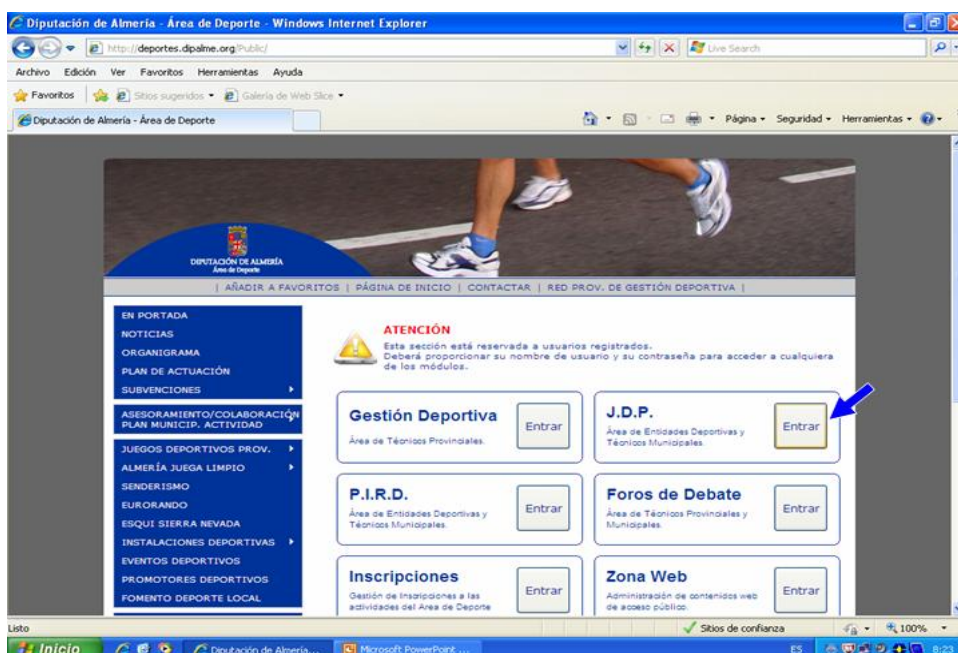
Diputación de Almería - Área de Deporte - Windows Internet Explorer

http://deportes.dipalme.org/Public/

Live Search

Archivo Edición Ver Favoritos Herramientas Ayuda

Favoritos Sitios sugeridos Galería de Web Slice

Diputación de Almería - Área de Deporte

Página Seguridad Herramientas

DIPUTACIÓN DE ALMERÍA
Área de Deporte

| AÑADIR A FAVORITOS | PÁGINA DE INICIO | CONTACTAR | RED PROV. DE GESTIÓN DEPORTIVA |

EN PORTADA
NOTICIAS
ORGANIGRAMA
PLAN DE ACTUACIÓN
SUBVENCIONES

ASESORAMIENTO/COLABORACIÓN PLAN MUNICIP. ACTIVIDAD

JUEGOS DEPORTIVOS PROV.
ALMERÍA JUEGA LIMPIO
SENDERISMO
EURORANDO
ESQUI SIERRA NEVADA
INSTALACIONES DEPORTIVAS
EVENTOS DEPORTIVOS
PROMOTORES DEPORTIVOS
FOMENTO DEPORTE LOCAL

ATENCIÓN
Esta sección está reservada a usuarios registrados.
Deberá proporcionar su nombre de usuario y su contraseña para acceder a cualquiera de los módulos.

Gestión Deportiva
Área de Técnicos Provinciales.
Entrar

J.D.P.
Área de Entidades Deportivas y Técnicos Municipales.
Entrar

P.I.R.D.
Área de Entidades Deportivas y Técnicos Municipales.
Entrar

Foros de Debate
Área de Técnicos Provinciales y Municipales.
Entrar

Inscripciones
Gestión de Inscripciones a las actividades del Área de Deporte
Entrar

Zona Web
Administración de contenidos web de acceso público.
Entrar

Listo
Sitios de confianza
100%

Inicio
Diputación de Almería...
Microsoft PowerPoint ...
ES
8:23